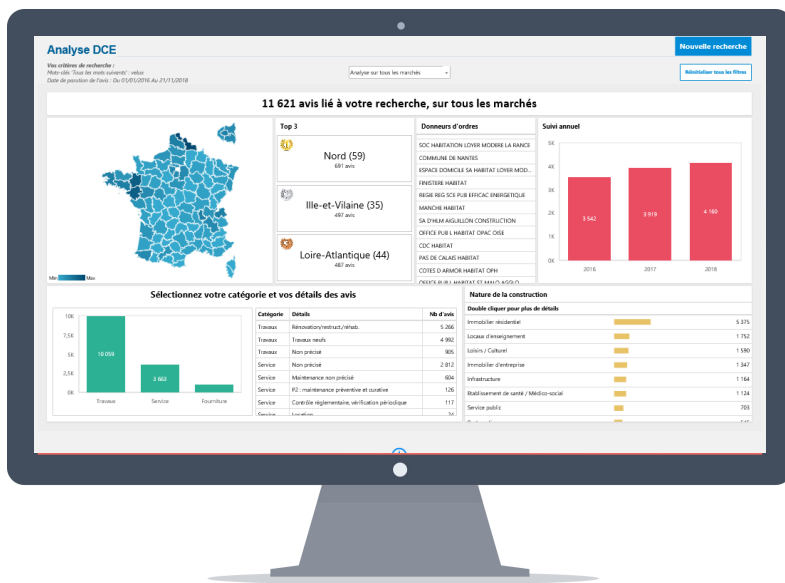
Analyse DCE

Nouvelle recherche

Vos critères de recherche :
Mots-clés 'Tous les mots suivants' : velux
Date de parution de l'avis : Du 01/01/2016 Au 21/11/2018

Analyse sur tous les marchés

Réinitialiser tous les filtres

11 621 avis lié à votre recherche, sur tous les marchés

Min Max

Top 3

Nord (59)
691 avis

Ille-et-Vilaine (35)
497 avis

Loire-Atlantique (44)
487 avis

Donneurs d'ordres

SOC HABITATION LOYER MODERE LA RANCE
COMMUNE DE NANTES
ESPACE DOMICILE SA HABITAT LOYER MOD...
FINISTERE HABITAT
REGIE REG SCE PUB EFFICAC ENERGETIQUE
MANCHE HABITAT
SA D'HLM AIGUILLON CONSTRUCTION
OFFICE PUB L HABITAT OPAC OISE
CDC HABITAT
PAS DE CALAIS HABITAT
COTES D ARMOR HABITAT OPH
OFFICE PUBL HABITAT ST MALO AGGLO

Suivi annuel

5K
4K
3K
2K
1K
0K

3 542
3 919
4 160

2016
2017
2018

Sélectionnez votre catégorie et vos détails des avis

10K
7,5K
5K
2,5K
0K

10 059
3 663

Travaux
Service
Fourniture

| Catégorie | Détails | Nb d'avis |
|---|---|---|
| Travaux | Rénovation/restruct./réhab. | 5 266 |
| Travaux | Travaux neufs | 4 992 |
| Travaux | Non précisé | 905 |
| Service | Non précisé | 2 812 |
| Service | Maintenance non précisé | 604 |
| Service | P2 : maintenance préventive et curative | 126 |
| Service | Contrôle réglementaire, vérification périodique | 117 |
| Service | Location | 24 |

Nature de la construction

Double cliquer pour plus de détails

| | |
|---|---|
| Immobilier résidentiel | 5 375 |
| Locaux d'enseignement | 1 752 |
| Loisirs / Culturel | 1 590 |
| Immobilier d'entreprise | 1 347 |
| Infrastructure | 1 164 |
| Etablissement de santé / Médico-social | 1 124 |
| Service public | 703 |